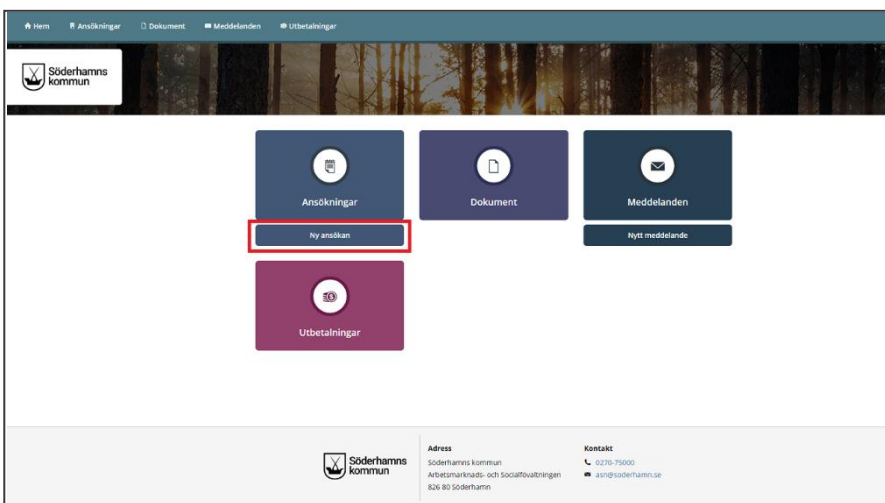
Hem Ansökningar Dokument Meddelanden Utbetalningar

Söderhamns kommun

Ansökningar

Ny ansökan

Dokument

Meddelanden

Nytt meddelande

Utbetalningar

Söderhamns kommun

Adress
Söderhamns kommun
Arbetsmarknads- och Socialförvaltningen
826 80 Söderhamn

Kontakt
0270-75000
asn@soderhamn.se